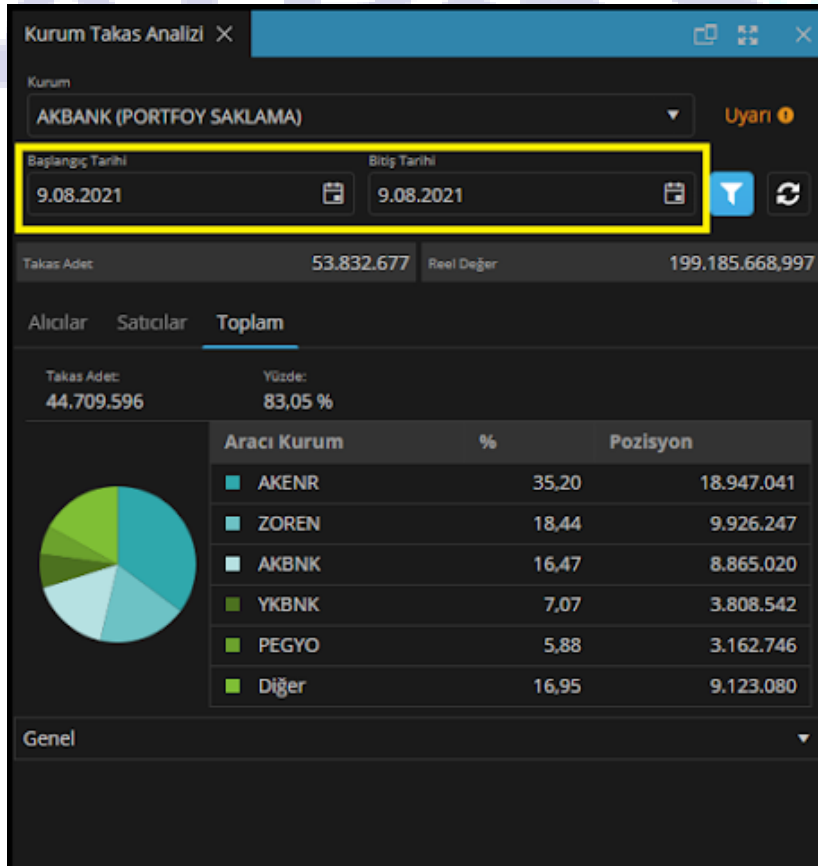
Kurum Takas Analizi ×

Kurum
AKBANK (PORTFOY SAKLAMA)

Uyarı

Başlangıç Tarihi
9.08.2021

Bitiş Tarihi
9.08.2021

Takas Adet 53.832.677

Reel Değer 199.185.668,997

Alıcılar Satıcılar Toplam

Takas Adet:
44.709.596

Yüzde:
83,05 %

| Aracı Kurum | % | Pozisyon |
|---|---|---|
| AKENR | 35,20 | 18.947.041 |
| ZOREN | 18,44 | 9.926.247 |
| AKBNK | 16,47 | 8.865.020 |
| YKBNK | 7,07 | 3.808.542 |
| PEGYO | 5,88 | 3.162.746 |
| Diğer | 16,95 | 9.123.080 |

Genel